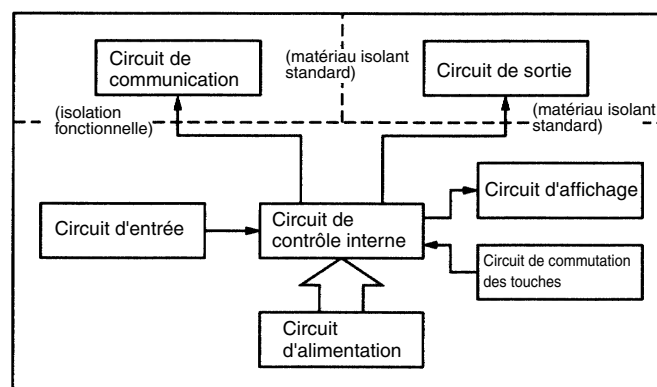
Circuit de communication

(matériau isolant standard)

Circuit de sortie

(isolation fonctionnelle)

(matériau isolant standard)

Circuit d'affichage

Circuit d'entrée

Circuit de contrôle interne

Circuit de commutation des touches

Circuit d'alimentation